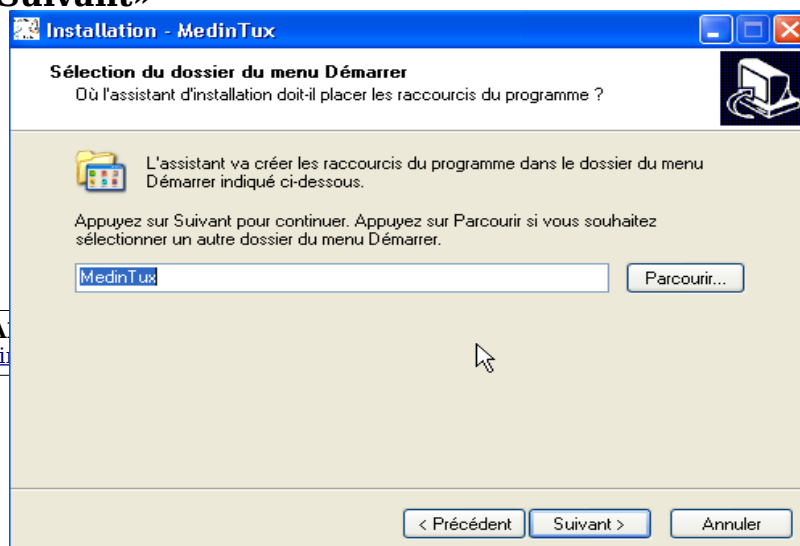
Suivant»

Installation - MedinTux

Sélection du dossier du menu Démarrer
Où l'assistant d'installation doit-il placer les raccourcis du programme ?

L'assistant va créer les raccourcis du programme dans le dossier du menu Démarrer indiqué ci-dessous.

Appuyez sur Suivant pour continuer. Appuyez sur Parcourir si vous souhaitez sélectionner un autre dossier du menu Démarrer.

MedinTux

Parcourir...

< Précédent
Suivant >
Annuler